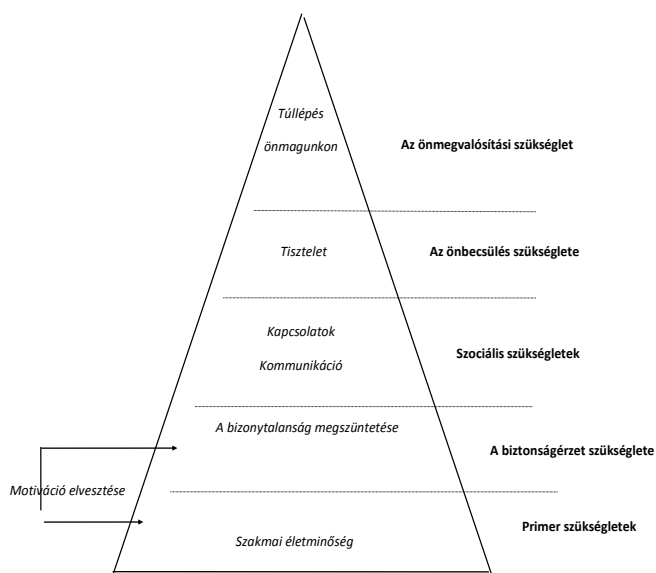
Túllépés
önmagunkon

Az önmegvalósítási szükséglet

Tisztelet

Az önbecsülés szükséglete

Kapcsolatok
Kommunikáció

Szociális szükségletek

A bizonytalanság megszüntetése

A biztonságérzet szükséglete

Motiváció elvesztése

Szakmai életminőség

Primer szükségletek